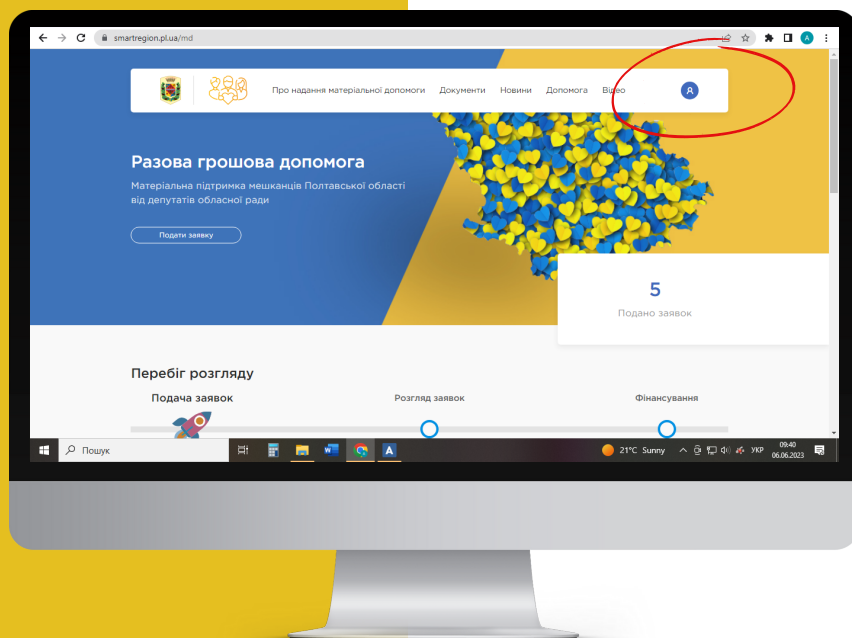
smartregion.pl.ua/md

Про надання матеріальної допомоги Документи Новини Допомога Відео

Разова грошова допомога

Матеріальна підтримка мешканців Полтавської області від депутатів обласної ради

Подати заявку

5

Подано заявок

Перебіг розгляду

Подача заявок

Розгляд заявок

Фінансування

Пошук

21°C Sunny

УКР

09:40
06.06.2023